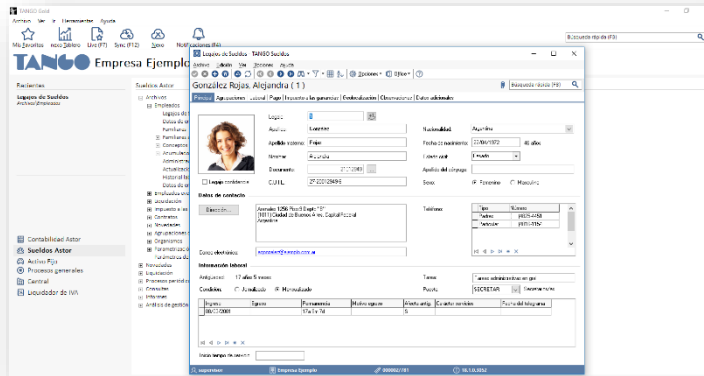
TANGO Gold

Archivo Ver Ir Herramientas Ayuda

Mis Favoritos Inicio Tablero Live (F7) Sync (F12) Nexo Notificaciones (F6)

Búsqueda rápida (F3)

TANGO Empresa Ejemplo

Recientes

Legajos de Sueldos
Archivo\Empleados

Sueldos Astor

Archivos
Empleados
Legajos de
Datos de
Familiares
Familiares
Conceptos
Acumulados
Administr
Actualizació
Actualizació
Historial
Datos de
Empleados Unificados
Liquidación
Impuesto a las
Contratos
Novedades
Agrupaciones
Organismos
Parametrizacion
Parametrizac

Contabilidad Astor
Sueldos Astor
Archivo Fijo
Procesos generales
Central
Liquidador de IVA

Informes
Liquidación
Procesos periódicos
Consultas
Interfaces
Análisis de gestión

Legajos de Sueldos - TANGO Sueldos

Archivo Edición Ver Opciones Ayuda

Opciones Efijo

González Rojas, Alejandra ( 1 )

Búsqueda rápida (F3)

Personal | Agrupaciones | Laboral | Pago | Impuesto a las ganancias | Contabilización | Observaciones | Datos adicionales

Legajo 1
Apellido González
Apellido materno Rojas
Nombre Alejandra
Documento 21113000
C.U.I.L. 27-22079496

Legajo confidencial

Nacionalidad Argentina
Fecha de nacimiento 22/08/1972 46 años
Estado civil Casado
Apellido del cónyuge
Sexo Femenino Masculino

Datos de contacto

Selección...

Avenida 1256 Piso 8 Dept. "F"
(1011) Ciudad de Buenos Aires, Capital Federal
Argentina

Teléfonos

| Tipo | Número |
|---|---|
| Padres | (0023-4458 |
| Particular | (4)0-4567 |

Correo electrónico agonzalez@axoft.com.ar

Información laboral

Antigüedad 17 años 5 meses
Condición Jubilado Mensualizado

Tareas Tareas administrativas en gral
Puesto SECRETAR Secretaria

| Ingreso | Egreso | Permanencia | Motivo egreso | Alerta antig. | Cuantos servicios | Fecha del telegrama |
|---|---|---|---|---|---|---|
| 08/07/2001 | | 17 a 1 m 7 d | | 5 | | |

Horas tiempo de servicio:

supervisor Empresa Ejemplo 000002/781 16.1.0.0052